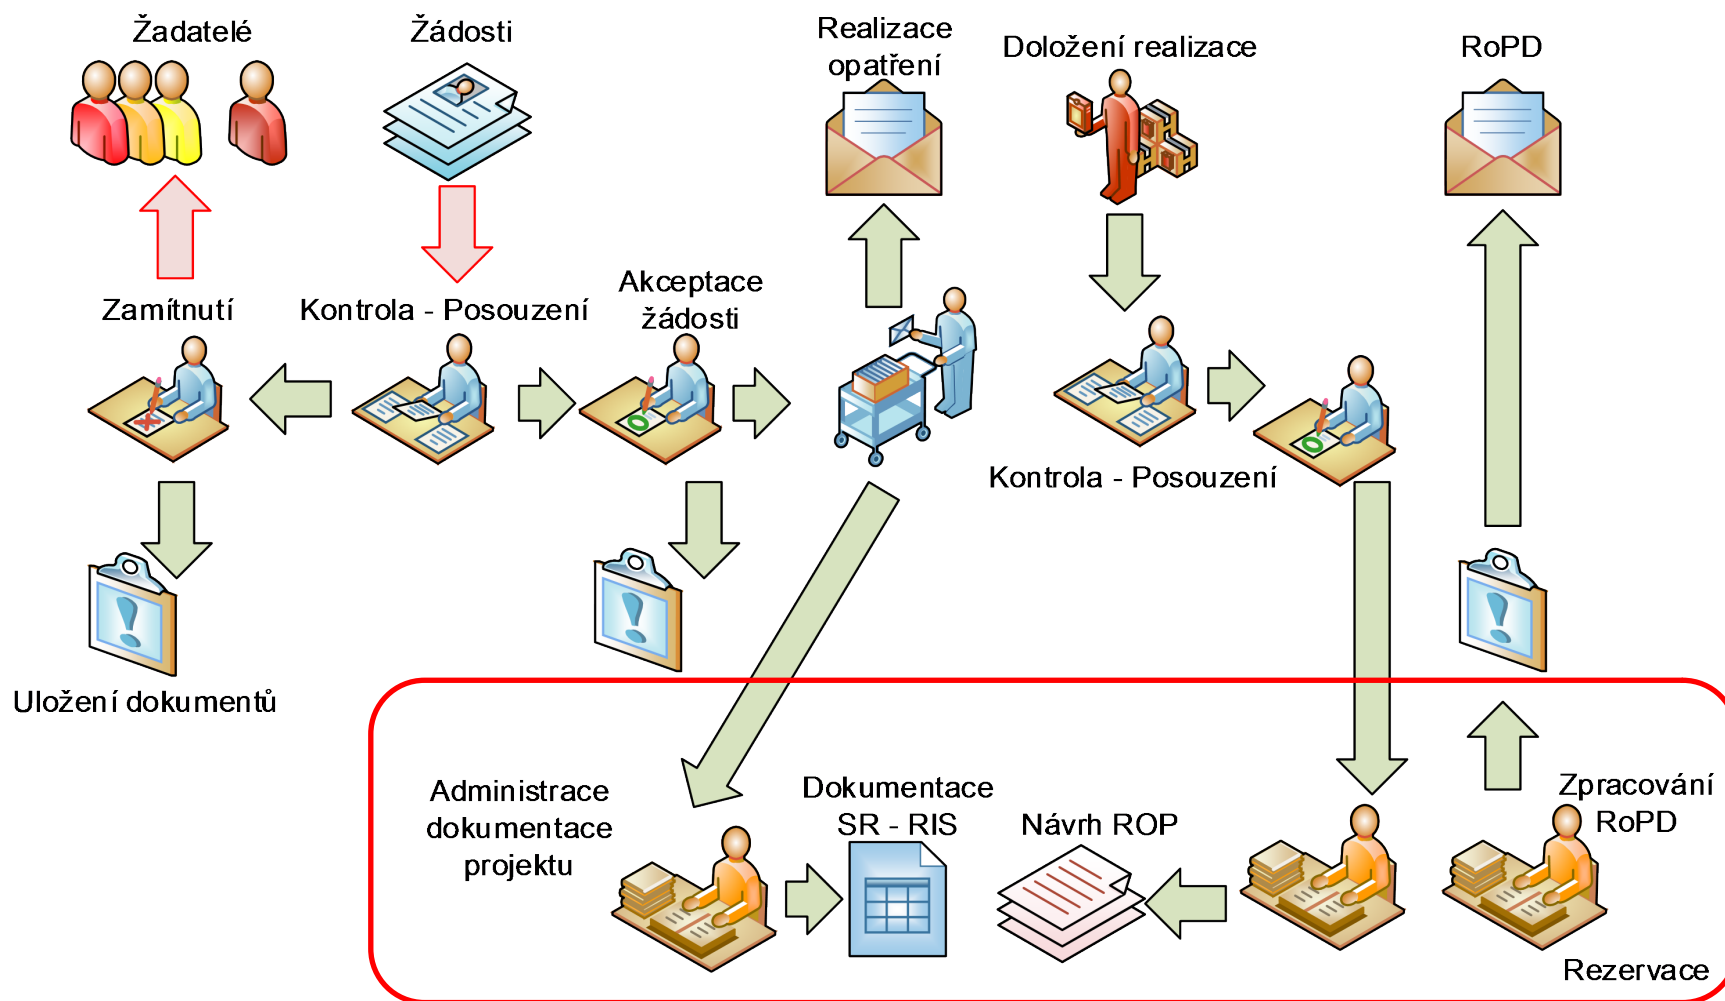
Žadatelé

Žádosti

Realizace opatření

Doložení realizace

RoPD

Zamítnutí

Kontrola - Posouzení

Akceptace žádosti

Kontrola - Posouzení

Uložení dokumentů

Administrace dokumentace projektu

Dokumentace SR - RIS

Návrh ROP

Zpracování RoPD

Rezervace